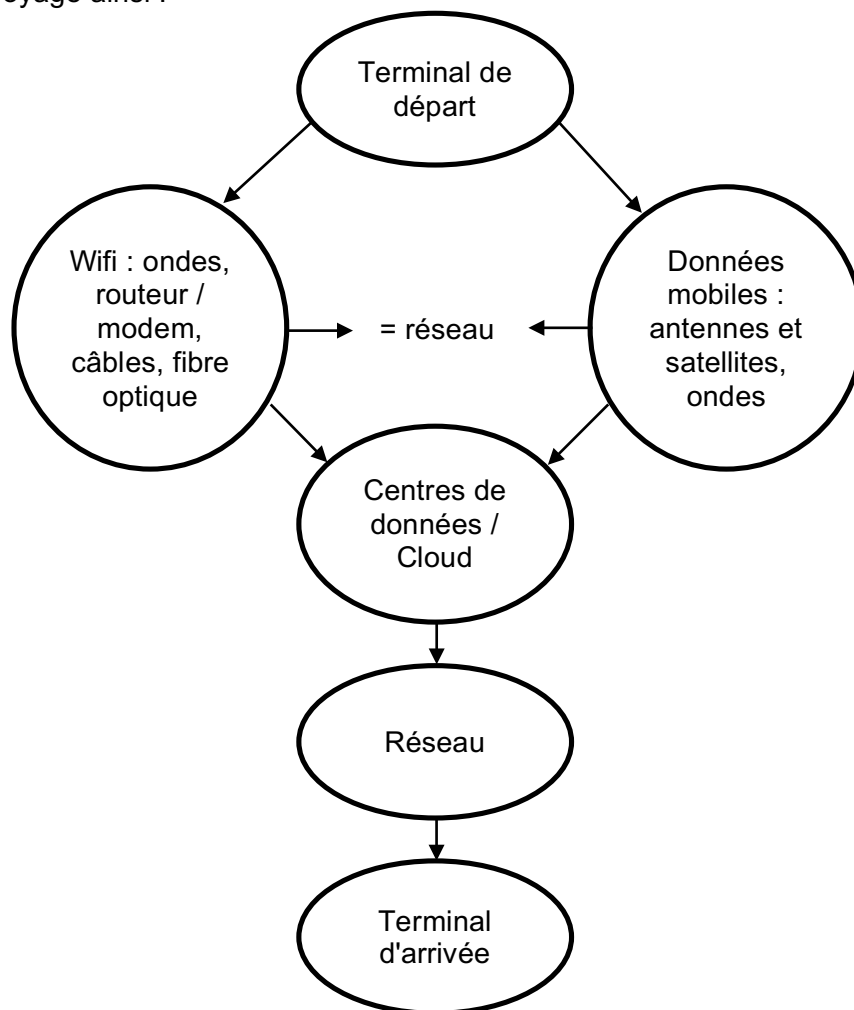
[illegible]oyage ainsi :

Terminal de départ

Wifi : ondes, routeur / modem, câbles, fibre optique

= réseau

Données mobiles : antennes et satellites, ondes

Centres de données / Cloud

Réseau

Terminal d'arrivée